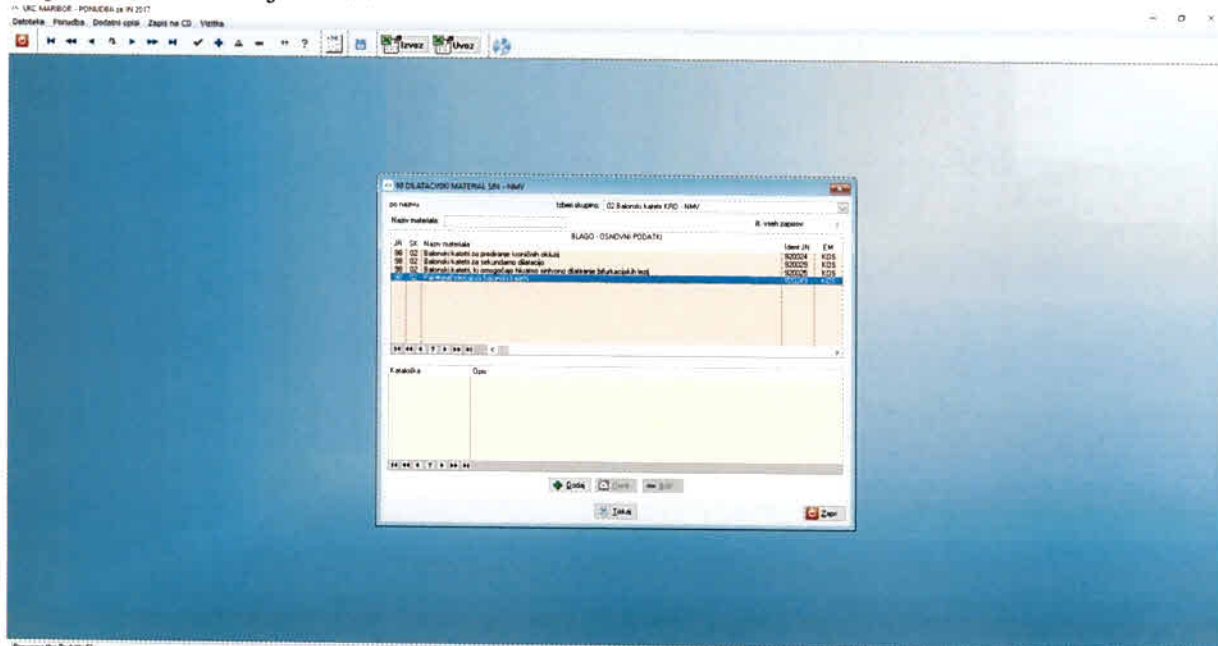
UKC MARIBOR - PONUDBA za IN 2017
Datoteka Ponudba Dodatni opisi Zapis na CD Vizitka

Izvoz Uvoz

98 DILATACIJSKI MATERIAL SIN - NMV

po nazivu
Izberi skupino: 02 Balonski katetri KRD - NMV
Naziv materiala
Št. vseh zapisov

BLAGO - OSNOVNI PODATKI

| JR | SK | Naziv materiala | Ident JN | EM |
|---|---|---|---|---|
| 98 | 02 | Balonski katetri za predіranje koronarnih okluzij | 920024 | KOS |
| 98 | 02 | Balonski katetri za sekundarno dilatacijo | 920025 | KOS |
| 98 | 02 | Balonski katetri, ki omogočajo hkratno sinhrono dilatacijo bifurkacijskih lezij | 920026 | KOS |
| 98 | 02 | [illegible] | 920027 | KOS |

Kataloška
Opis

Dodaj
Uredi
Briši
Iskanje
Zapri